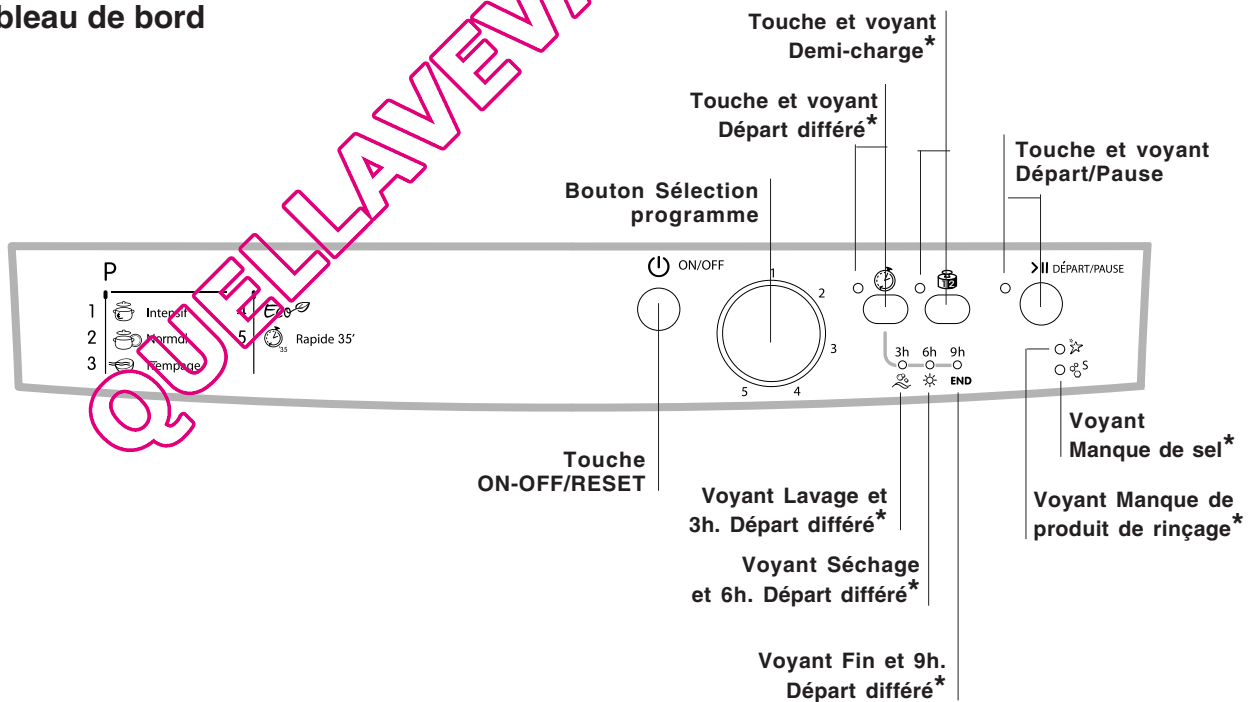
bleau de bord

QUELLAVE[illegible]

Touche et voyant Demi-charge*

Touche et voyant Départ différé*

Touche et voyant Départ/Pause

Bouton Sélection programme

P

1 Intensif
2 Normal
3 Trempage
4 Eco
5 Rapide 35'

ON/OFF

1 2 3 4 5

3h 6h 9h

END

DÉPART/PAUSE

S

Voyant Manque de sel*

Touche ON-OFF/RESET

Voyant Lavage et 3h. Départ différé*

Voyant Manque de produit de rinçage*

Voyant Séchage et 6h. Départ différé*

Voyant Fin et 9h. Départ différé*